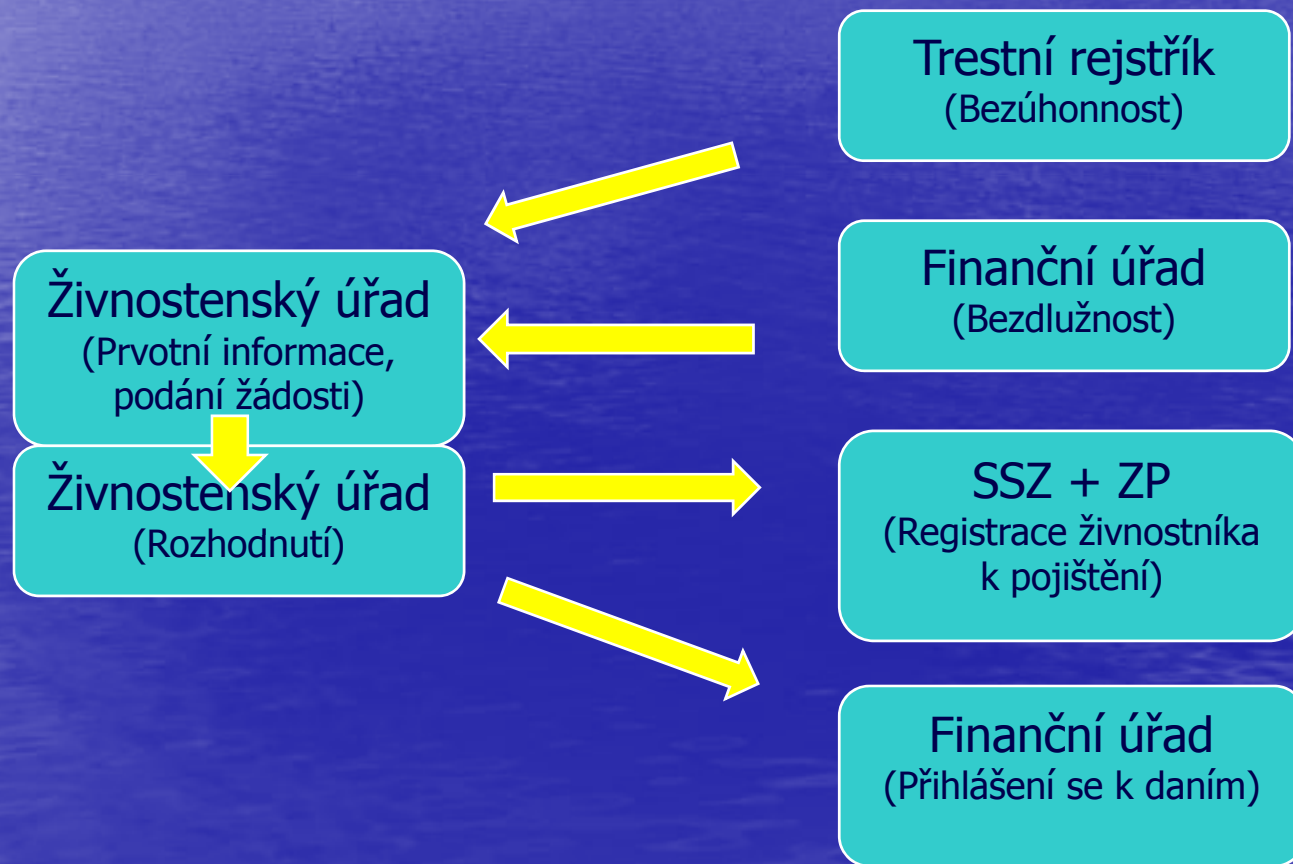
Trestní rejstřík
(Bezúhonnost)

Finanční úřad
(Bezdlužnost)

Živnostenský úřad
(Prvotní informace, podání žádosti)

Živnostenský úřad
(Rozhodnutí)

SSZ + ZP
(Registrace živnostníka k pojištění)

Finanční úřad
(Přihlášení se k daním)